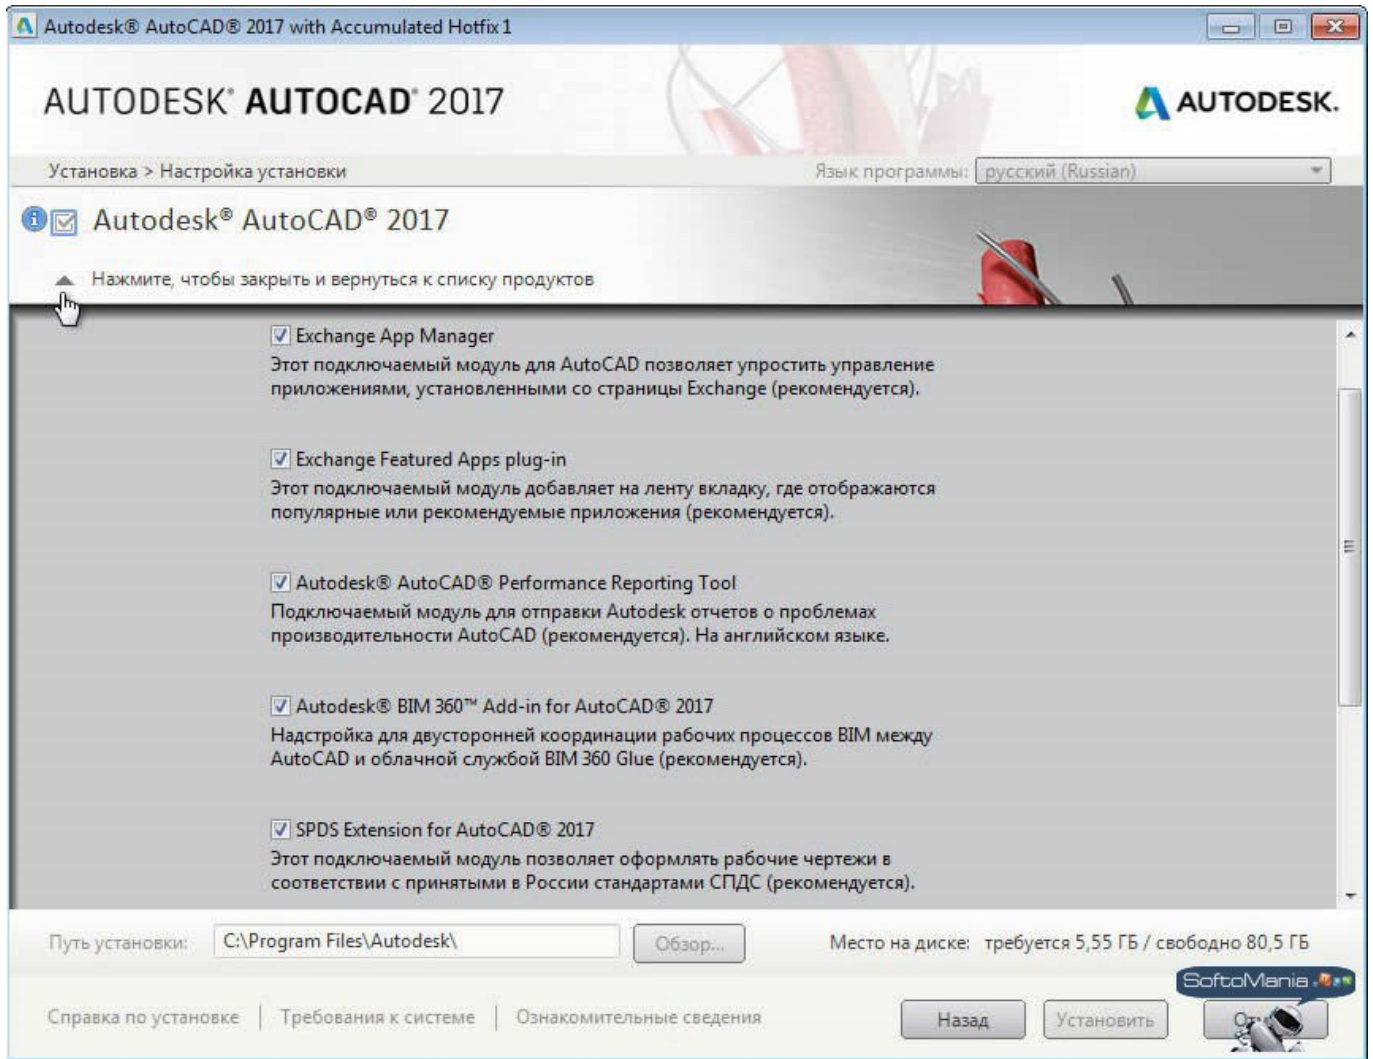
Autodesk® AutoCAD® 2017 with Accumulated Hotfix 1

AUTODESK® AUTOCAD® 2017

AUTODESK.

Установка > Настройка установки

Язык программы: русский (Russian)

Autodesk® AutoCAD® 2017

Нажмите, чтобы закрыть и вернуться к списку продуктов

☑ Exchange App Manager
Этот подключаемый модуль для AutoCAD позволяет упростить управление приложениями, установленными со страницы Exchange (рекомендуется).

☑ Exchange Featured Apps plug-in
Этот подключаемый модуль добавляет на ленту вкладку, где отображаются популярные или рекомендуемые приложения (рекомендуется).

☑ Autodesk® AutoCAD® Performance Reporting Tool
Подключаемый модуль для отправки Autodesk отчетов о проблемах производительности AutoCAD (рекомендуется). На английском языке.

☑ Autodesk® BIM 360™ Add-in for AutoCAD® 2017
Надстройка для двусторонней координации рабочих процессов BIM между AutoCAD и облачной службой BIM 360 Glue (рекомендуется).

☑ SPDS Extension for AutoCAD® 2017
Этот подключаемый модуль позволяет оформлять рабочие чертежи в соответствии с принятыми в России стандартами СПДС (рекомендуется).

Путь установки: C:\Program Files\Autodesk\

Обзор...

Место на диске: требуется 5,55 ГБ / свободно 80,5 ГБ

SoftoMania

Справка по установке | Требования к системе | Ознакомительные сведения

Назад

Установить

От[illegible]